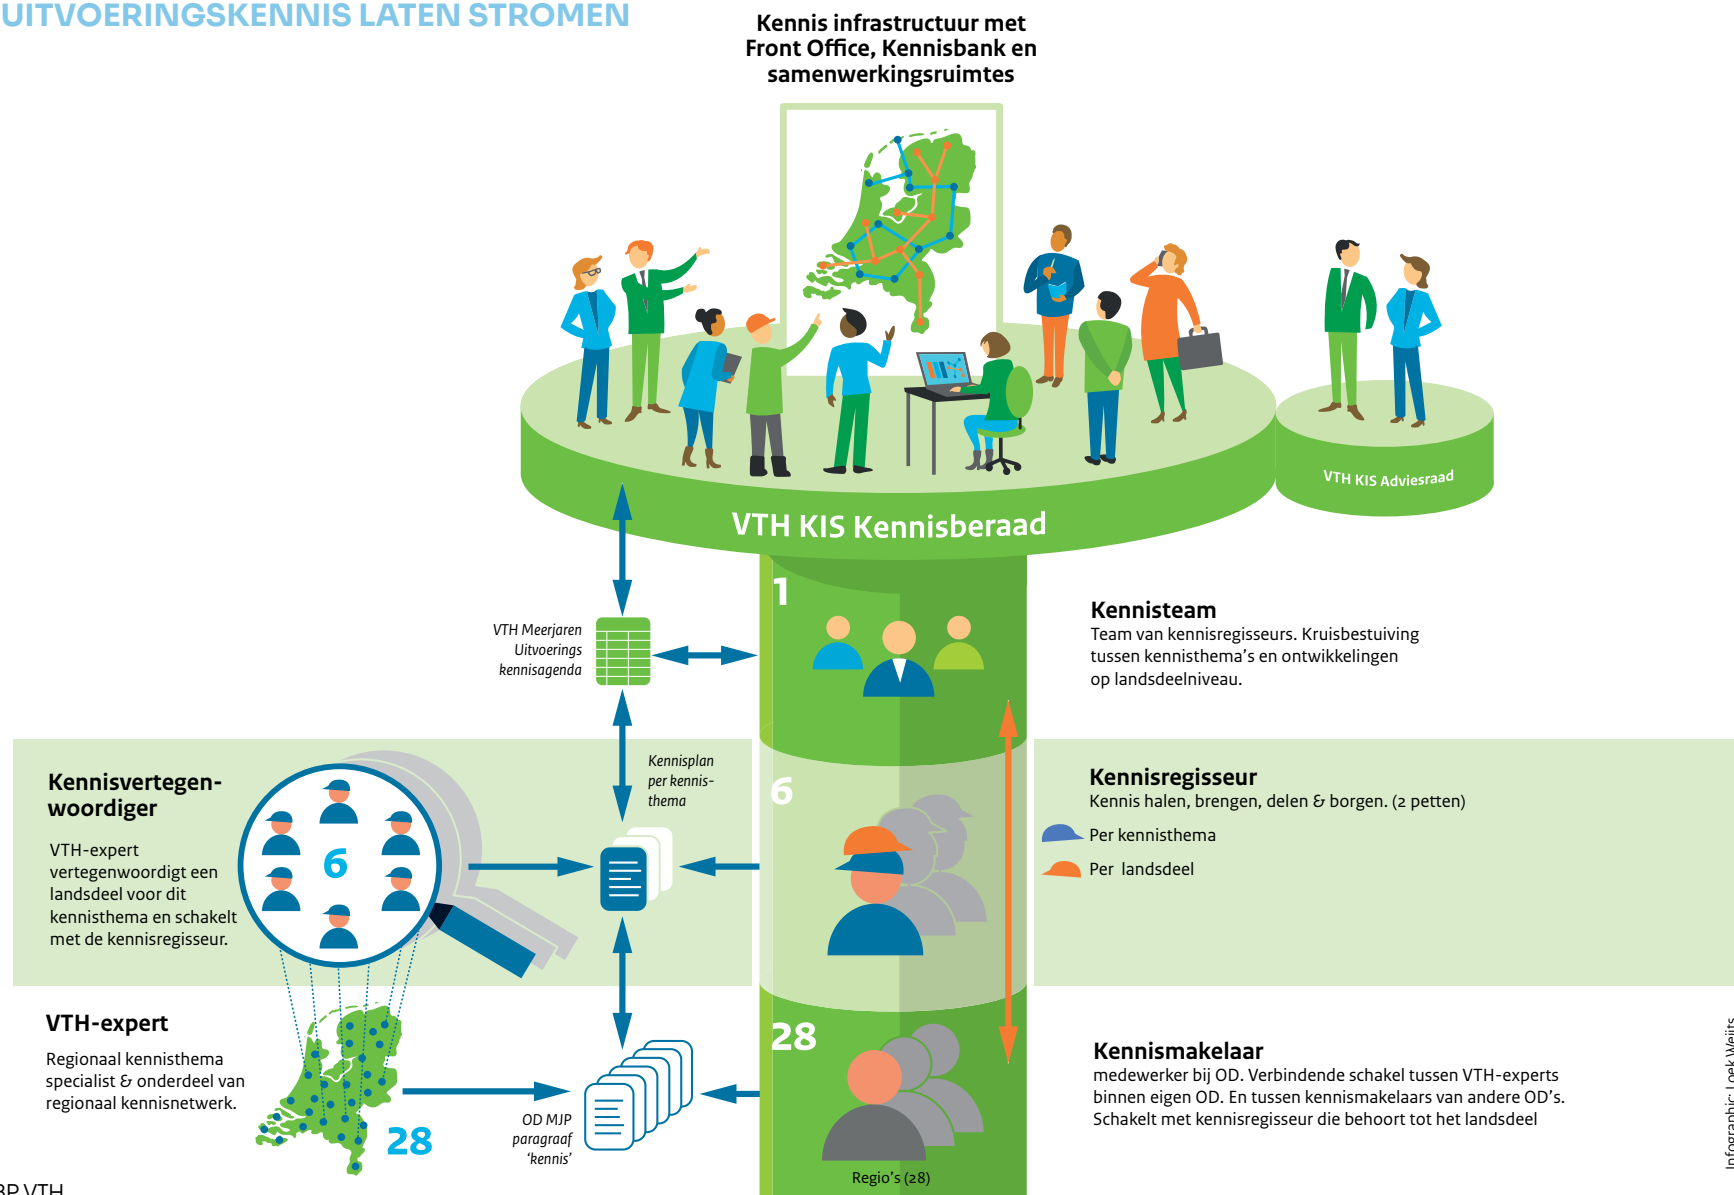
UITVOERINGSKENNIS LATEN STROMEN

Kennis infrastructuur met Front Office, Kennisbank en samenwerkingsruimtes

VTH KIS Adviesraad

VTH KIS Kennisberaad

1

VTH Meerjaren Uitvoerings kennisagenda

Kennisteam
Team van kennisregisseurs. Kruisbestuiving tussen kennisthema's en ontwikkelingen op landsdeelniveau.

Kennisplan per kennisthema

6

Kennisvertegenwoordiger
VTH-expert vertegenwoordigt een landsdeel voor dit kennisthema en schakelt met de kennisregisseur.

6

Kennisregisseur
Kennis halen, brengen, delen & borgen. (2 petten)
Per kennisthema
Per landsdeel

VTH-expert
Regionaal kennisthema specialist & onderdeel van regionaal kennisnetwerk.

28

OD MJP paragraaf 'kennis'

28

Kennismakelaar
medewerker bij OD. Verbindende schakel tussen VTH-experts binnen eigen OD. En tussen kennismakelaars van andere OD's. Schakelt met kennisregisseur die behoort tot het landsdeel

Regio's (28)

Infographic: Loek Weijts

BP VTH